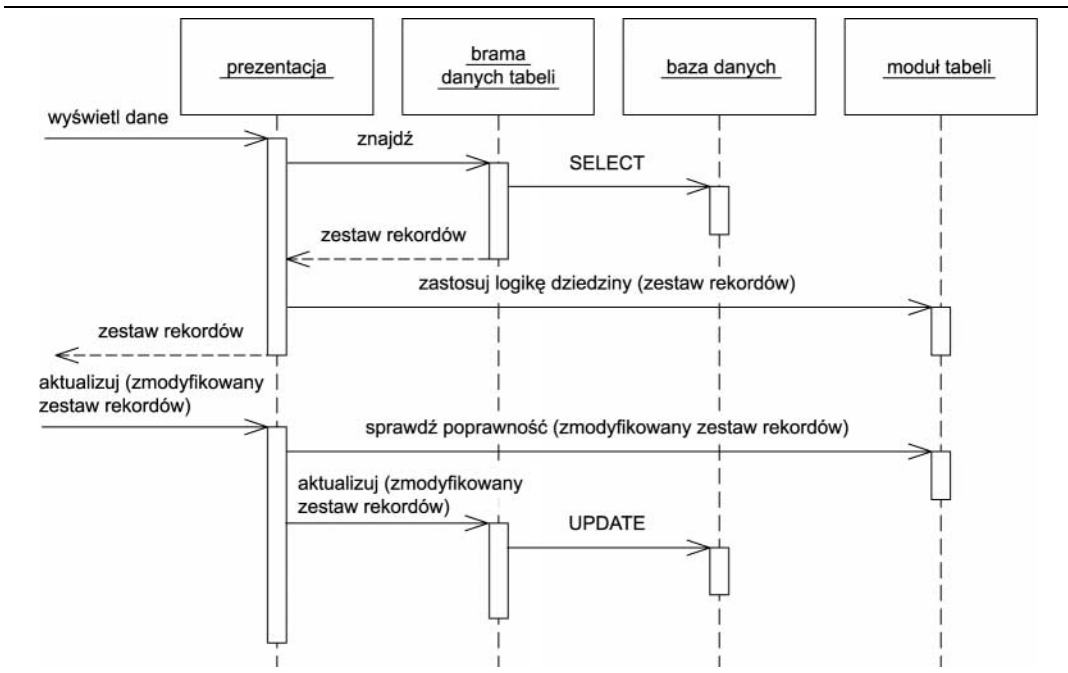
prezentacja

brama danych tabeli

baza danych

moduł tabeli

wyświetl dane

znajdź

SELECT

zestaw rekordów

zastosuj logikę dziedziny (zestaw rekordów)

zestaw rekordów

aktualizuj (zmodyfikowany zestaw rekordów)

sprawdź poprawność (zmodyfikowany zestaw rekordów)

aktualizuj (zmodyfikowany zestaw rekordów)

UPDATE